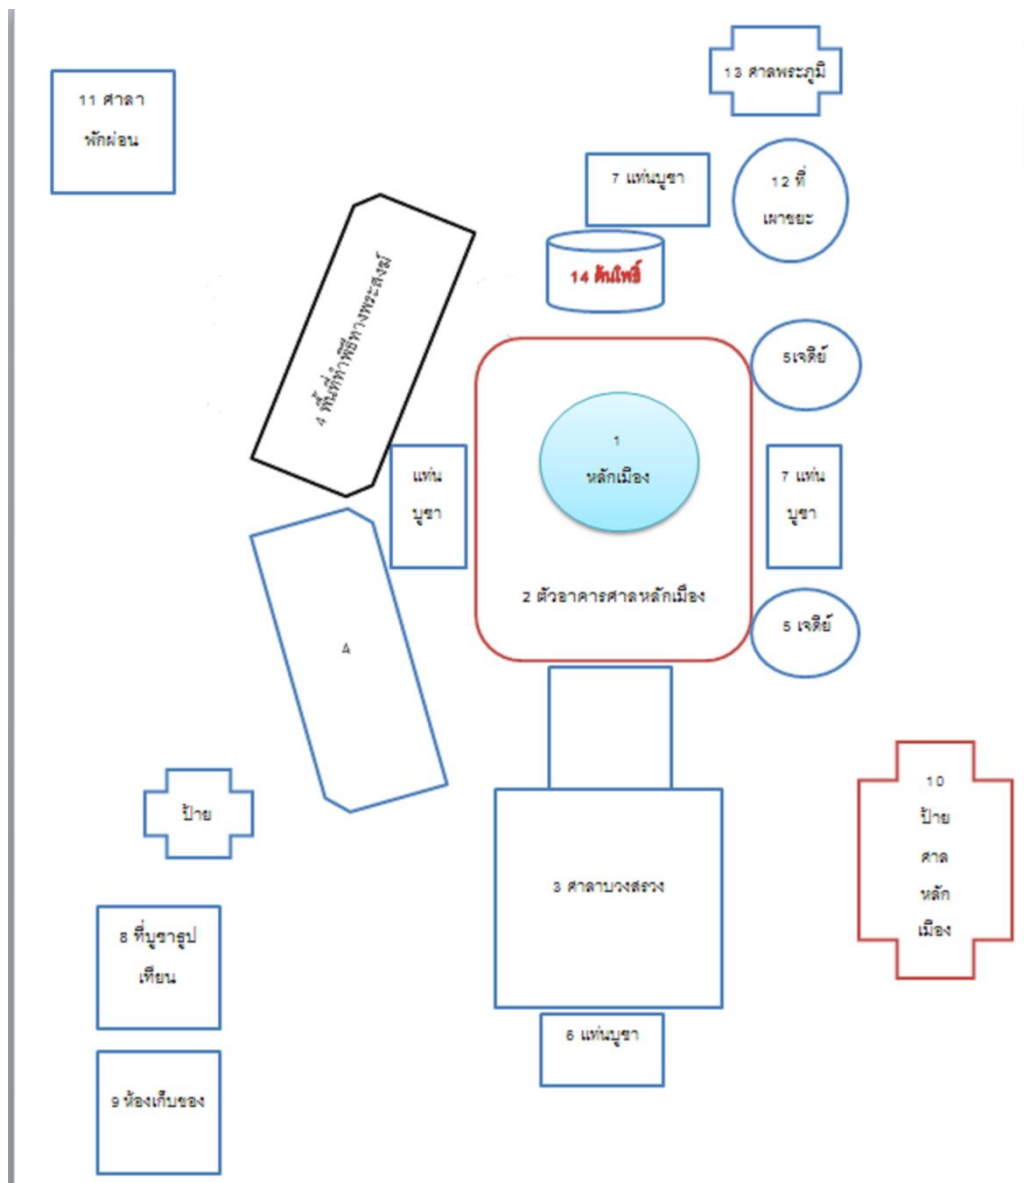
11 ศาลา พักผ่อน

13 ศาลพระภูมิ

7 แท่นบูชา

12 ที่ เผาขยะ

14 ต้นโพธิ์

4 พื้นที่ทำพิธีทางพระสงฆ์

5เจดีย์

1 หลักเมือง

แท่น บูชา

7 แท่น บูชา

2 ตัวอาคารศาลหลักเมือง

5 เจดีย์

A

10 ป้าย ศาล หลัก เมือง

ป้าย

3 ศาลาบวงสรวง

8 ที่บูชาธูป เทียน

6 แท่นบูชา

9 ห้องเก็บของ